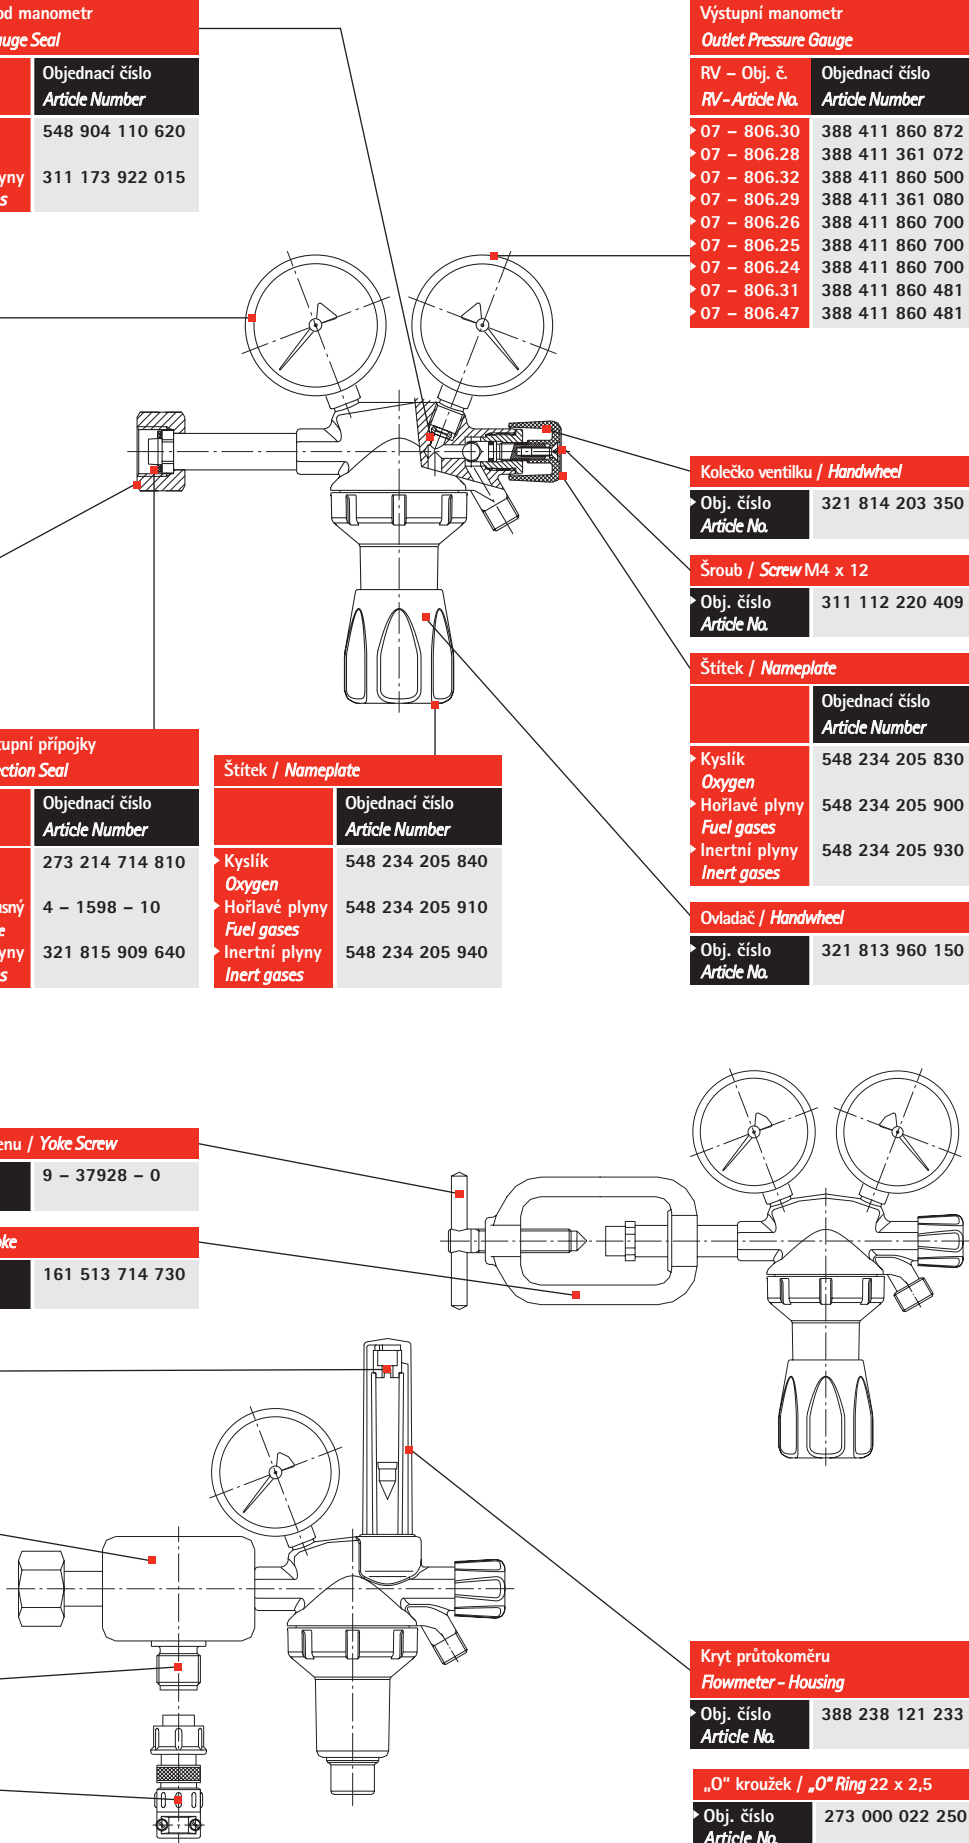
od manometr
uge Seal

| | Objednací číslo Article Number |
|---|---|
| | 548 904 110 620 |
| yny s | 311 173 922 015 |

Výstupní manometr
Outlet Pressure Gauge

| RV – Obj. č. RV - Article No. | Objednací číslo Article Number |
|---|---|
| 07 – 806.30 | 388 411 860 872 |
| 07 – 806.28 | 388 411 361 072 |
| 07 – 806.32 | 388 411 860 500 |
| 07 – 806.29 | 388 411 361 080 |
| 07 – 806.26 | 388 411 860 700 |
| 07 – 806.25 | 388 411 860 700 |
| 07 – 806.24 | 388 411 860 700 |
| 07 – 806.31 | 388 411 860 481 |
| 07 – 806.47 | 388 411 860 481 |

Kolečko ventilku / Handwheel

| Obj. číslo Article No. | 321 814 203 350 |
|---|---|

Šroub / Screw M4 x 12

| Obj. číslo Article No. | 311 112 220 409 |
|---|---|

Štítek / Nameplate

| | Objednací číslo Article Number |
|---|---|
| Kyslík Oxygen | 548 234 205 830 |
| Hořlavé plyny Fuel gases | 548 234 205 900 |
| Inertní plyny Inert gases | 548 234 205 930 |

Ovladač / Handwheel

| Obj. číslo Article No. | 321 813 960 150 |
|---|---|

upní přípojky
ction Seal

| | Objednací číslo Article Number |
|---|---|
| | 273 214 714 810 |
| asný e | 4 – 1598 – 10 |
| yny s | 321 815 909 640 |

Štítek / Nameplate

| | Objednací číslo Article Number |
|---|---|
| Kyslík Oxygen | 548 234 205 840 |
| Hořlavé plyny Fuel gases | 548 234 205 910 |
| Inertní plyny Inert gases | 548 234 205 940 |

enu / Yoke Screw

| | 9 – 37928 – 0 |
|---|---|

oke

| | 161 513 714 730 |
|---|---|

Kryt průtokoměru
Flowmeter - Housing

| Obj. číslo Article No. | 388 238 121 233 |
|---|---|

„O" kroužek / „O" Ring 22 x 2,5

| Obj. číslo Article No. | 273 000 022 250 |
|---|---|